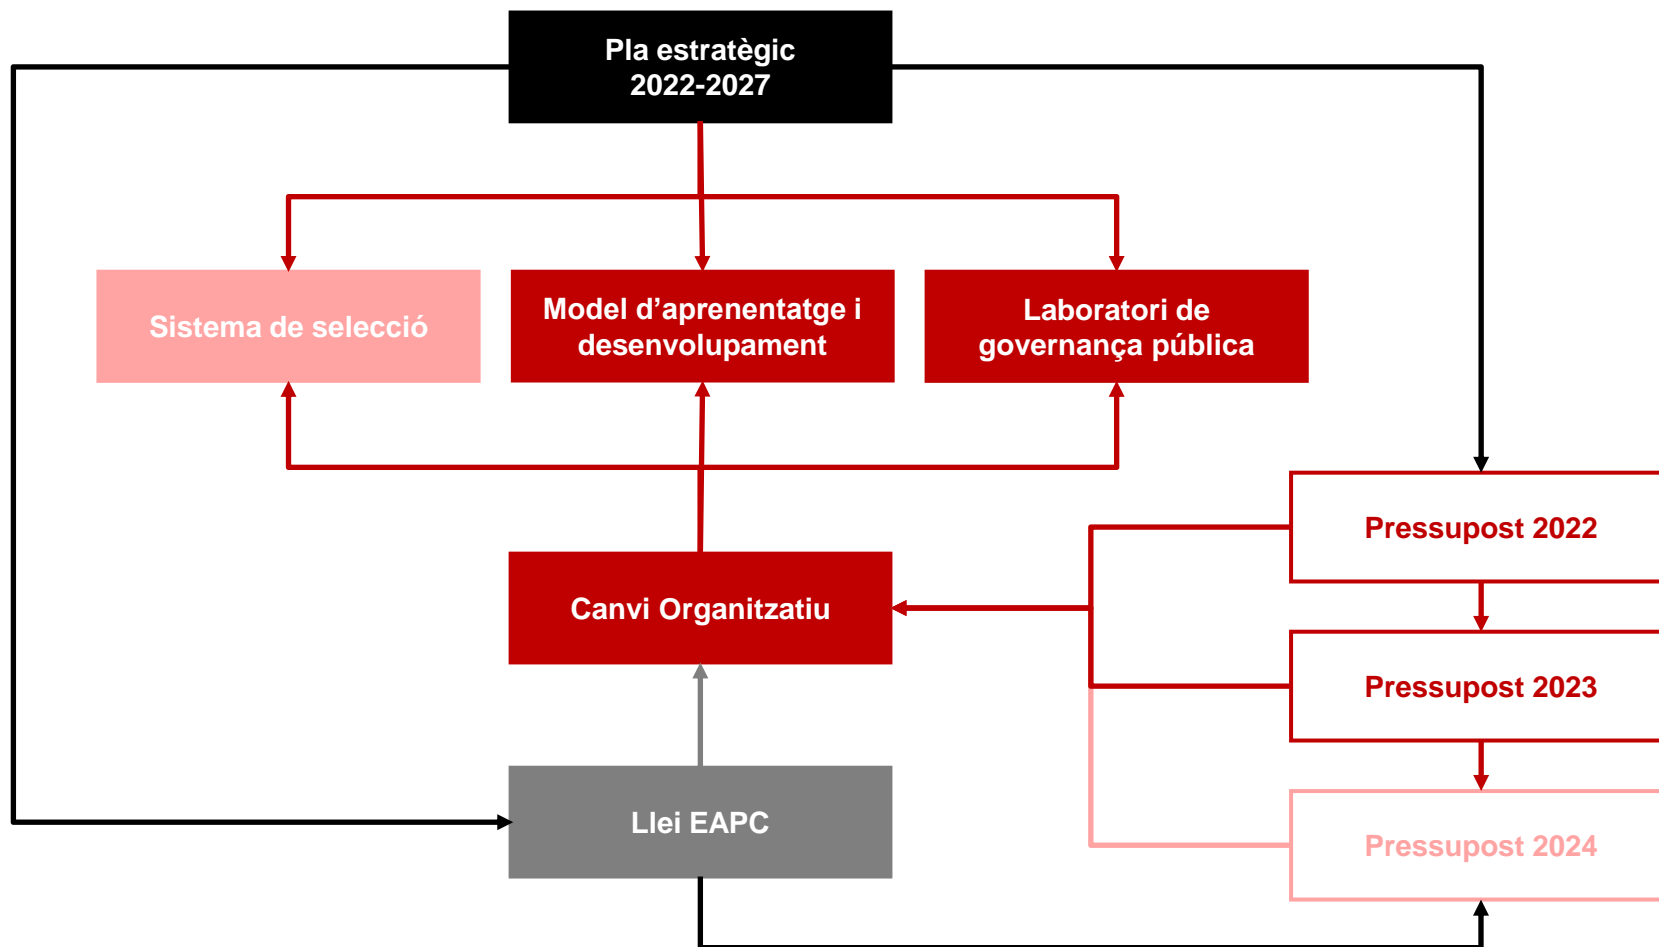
Pla estratègic 2022-2027

Sistema de selecció

Model d’aprenentatge i desenvolupament

Laboratori de governança pública

Canvi Organitzatiu

Pressupost 2022

Pressupost 2023

Pressupost 2024

Llei EAPC